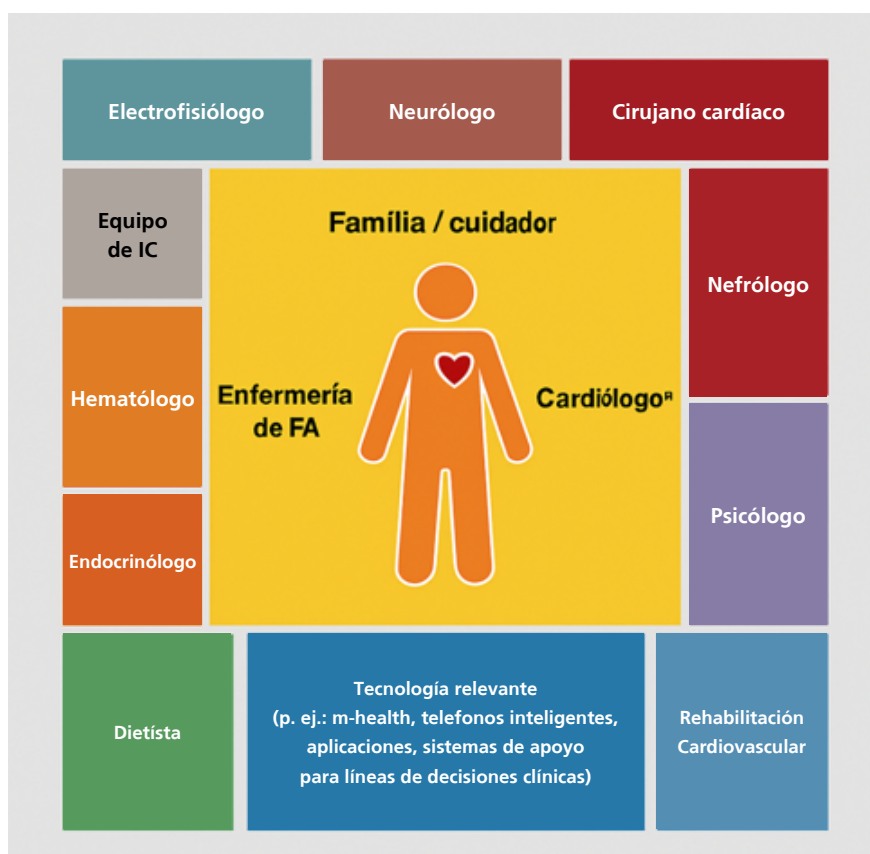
Electrofisiólogo

Neurólogo

Cirujano cardíaco

Equipo de IC

Família / cuidador

Nefrólogo

Hematólogo

Enfermería de FA

Cardiólogo$^{R}$

Psicólogo

Endocrinólogo

Dietista

Tecnología relevante (p. ej.: m-health, telefonos inteligentes, aplicaciones, sistemas de apoyo para líneas de decisiones clínicas)

Rehabilitación Cardiovascular